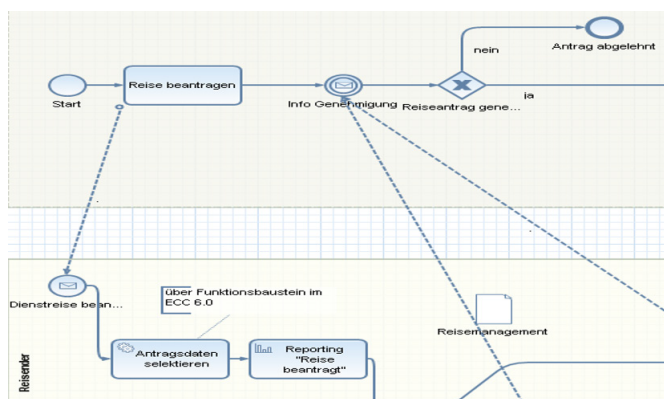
Antrag abgelehnt

nein

Start

Reise beantragen

Info Genehmigung

Reiseantrag gene...

ja

Dienstreise bean...

über Funktionsbaustein im ECC 6.0

Reisemanagement

Reisender

Antragsdaten selektieren

Reporting "Reise beantragt"